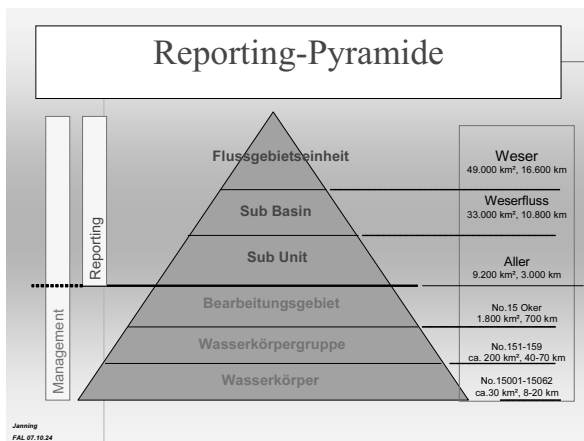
Reporting-Pyramide

Reporting

Management

Flussgebietseinheit

Sub Basin

Sub Unit

Bearbeitungsgebiet

Wasserkörpergruppe

Wasserkörper

Weser
49.000 km², 16.600 km

Weserfluss
33.000 km², 10.800 km

Aller
9.200 km², 3.000 km

No.15 Oker
1.800 km², 700 km

No.151-159
ca. 200 km², 40-70 km

No.15001-15062
ca.30 km², 8-20 km

Janning
FAL 07.10.24